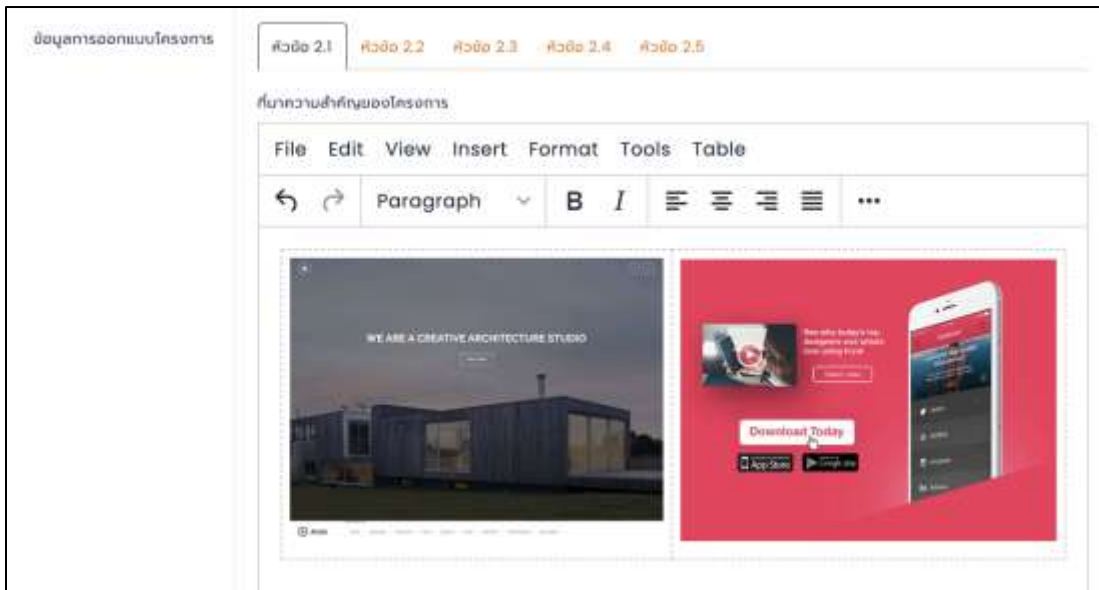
ข้อมูลการออกแบบโครงการ

หัวข้อ 2.1 หัวข้อ 2.2 หัวข้อ 2.3 หัวข้อ 2.4 หัวข้อ 2.5

ที่มาความสำคัญของโครงการ

File Edit View Insert Format Tools Table

Paragraph B I ...

WE ARE A CREATIVE ARCHITECTURE STUDIO

Download Today

App Store Google play